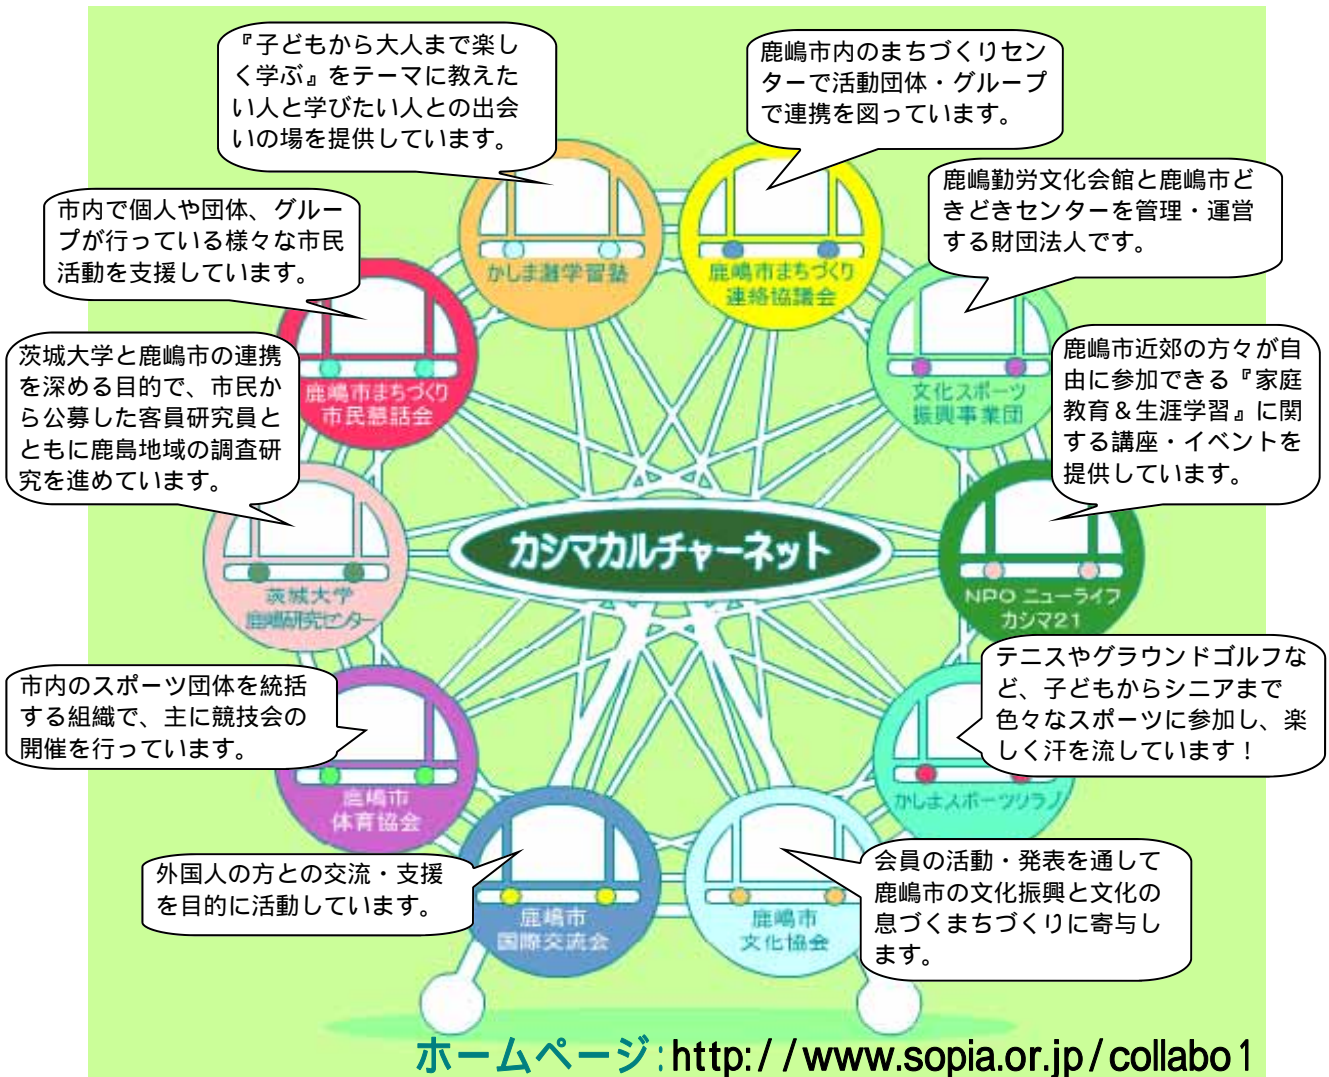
『子どもから大人まで楽しく学ぶ』をテーマに教えたい人と学びたい人との出会いの場を提供しています。

かしま灘学習塾

鹿嶋市内のまちづくりセンターで活動団体・グループで連携を図っています。

鹿嶋市まちづくり連絡協議会

鹿嶋勤労文化会館と鹿嶋市どきどきセンターを管理・運営する財団法人です。

文化スポーツ振興事業団

鹿嶋市近郊の方々が自由に参加できる『家庭教育＆生涯学習』に関する講座・イベントを提供しています。

NPO ニューライフカシマ21

テニスやグラウンドゴルフなど、子どもからシニアまで色々なスポーツに参加し、楽しく汗を流しています！

かしまスポーツクラブ

会員の活動・発表を通して鹿嶋市の文化振興と文化の息づくまちづくりに寄与します。

鹿嶋市文化協会

外国人の方との交流・支援を目的に活動しています。

鹿嶋市国際交流会

市内のスポーツ団体を統括する組織で、主に競技会の開催を行っています。

鹿嶋市体育協会

茨城大学と鹿嶋市の連携を深める目的で、市民から公募した客員研究員とともに鹿島地域の調査研究を進めています。

茨城大学鹿嶋研究センター

市内で個人や団体、グループが行っている様々な市民活動を支援しています。

鹿嶋市まちづくり市民懇話会

カシマカルチャーネット

ホームページ:http://www.sopia.or.jp/collabo1